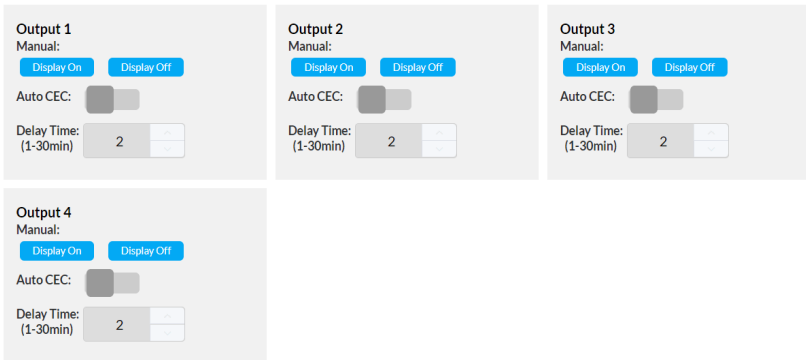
Output 1
Manual:
Display On Display Off
Auto CEC:
Delay Time: (1-30min) 2

Output 2
Manual:
Display On Display Off
Auto CEC:
Delay Time: (1-30min) 2

Output 3
Manual:
Display On Display Off
Auto CEC:
Delay Time: (1-30min) 2

Output 4
Manual:
Display On Display Off
Auto CEC:
Delay Time: (1-30min) 2